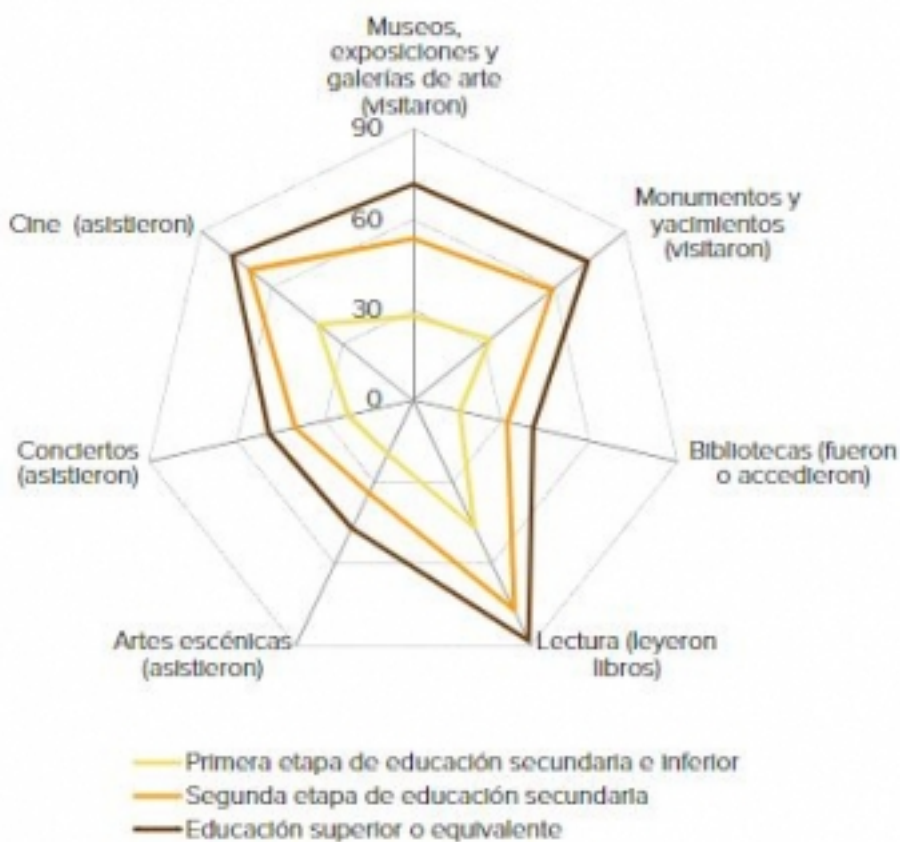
Museos, exposiciones y galerías de arte (visitaron)

90

60

30

0

Monumentos y yacimientos (visitaron)

Cine (asistieron)

Bibliotecas (fueron o accedieron)

Conciertos (asistieron)

Artes escénicas (asistieron)

Lectura (leyeron libros)

Primera etapa de educación secundaria e inferior
Segunda etapa de educación secundaria
Educación superior o equivalente